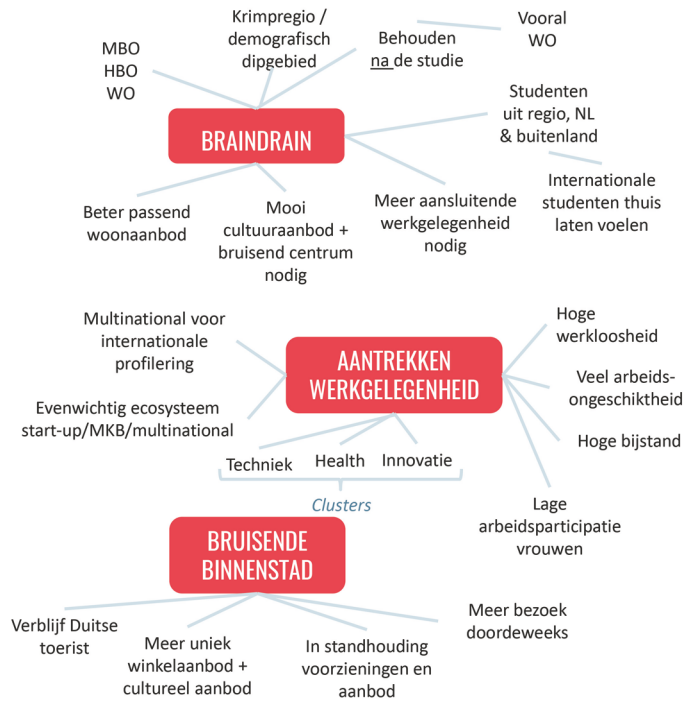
BRAINDRAIN

MBO
HBO
WO

Krimpregio / demografisch dipgebied

Behouden na de studie

Vooral WO

Studenten uit regio, NL & buitenland

Internationale studenten thuis laten voelen

Meer aansluitende werkgelegenheid nodig

Mooi cultuuraanbod + bruisend centrum nodig

Beter passend woonaanbod

AANTREKKEN WERKGELEGENHEID

Multinational voor internationale profilering

Evenwichtig ecosysteem start-up/MKB/multinational

Hoge werkloosheid

Veel arbeids-ongeschiktheid

Hoge bijstand

Lage arbeidsparticipatie vrouwen

Techniek

Health

Innovatie

Clusters

BRUISENDE BINNENSTAD

Verblijf Duitse toerist

Meer uniek winkelaanbod + cultureel aanbod

In standhouding voorzieningen en aanbod

Meer bezoek doordeweeks